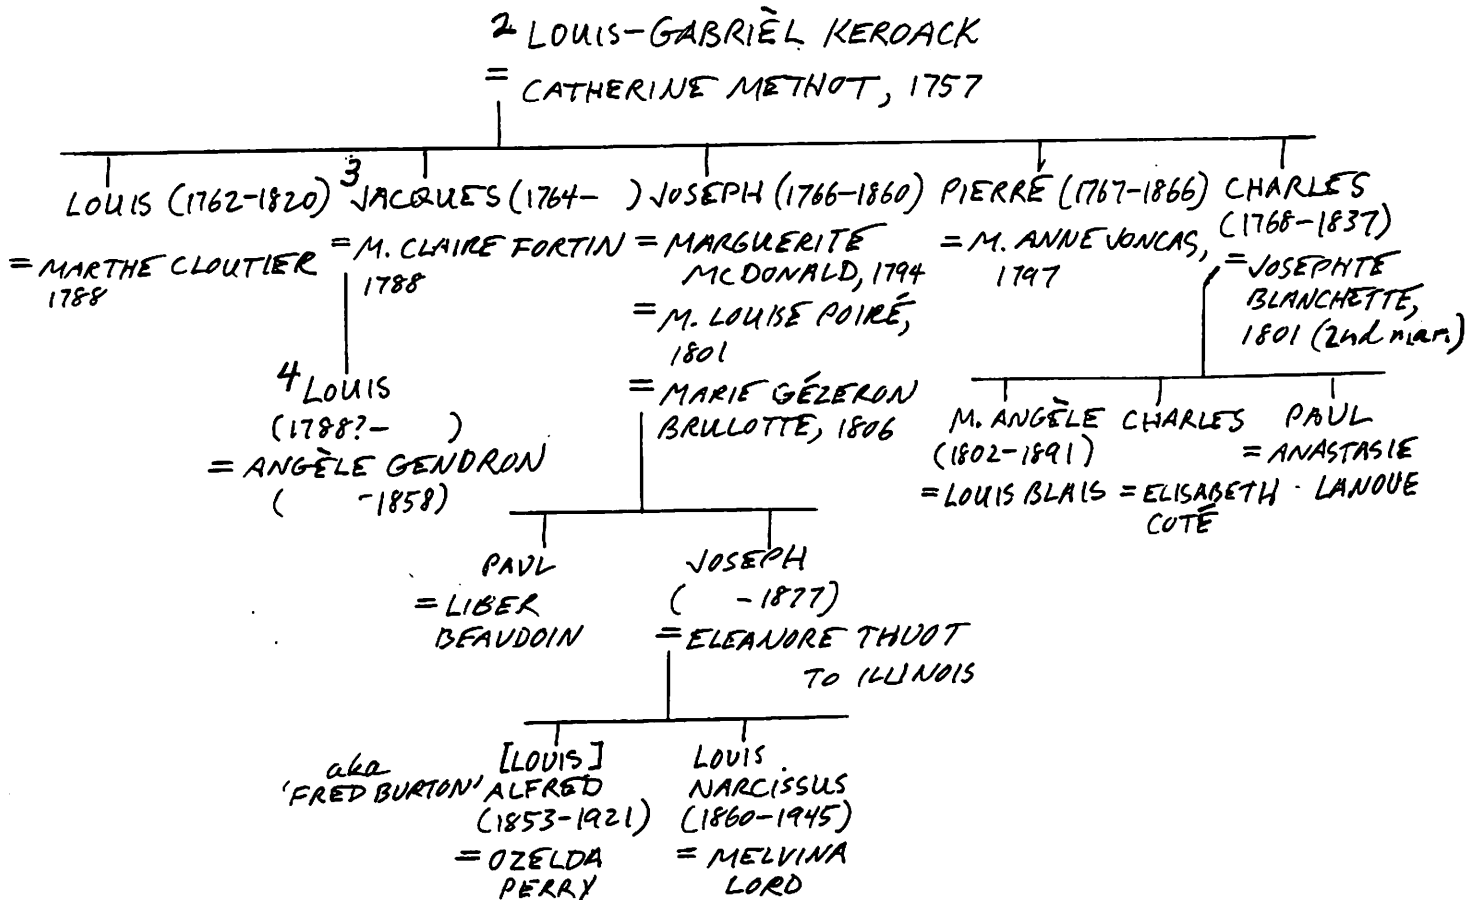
2 LOUIS-GABRIÈL KEROACK
= CATHERINE METHOT, 1757

LOUIS (1762-1820)
= MARTHE CLOUTIER 1788

3 JACQUES (1764- )
= M. CLAIRE FORTIN 1788

4 LOUIS (1788?- )
= ANGÈLE GENDRON ( -1858)

JOSEPH (1766-1860)
= MARGUERITE MCDONALD, 1794
= M. LOUISE POIRÉ, 1801
= MARIE GÉZERON BRULLOTTE, 1806

PAUL
= LIBER BEAUDOIN

JOSEPH ( -1877)
= ELEANORE THUOT
TO ILLINOIS

aka 'FRED BURTON' [LOUIS] ALFRED (1853-1921)
= OZELDA PERRY

LOUIS NARCISSUS (1860-1945)
= MELVINA LORD

PIERRE (1767-1866)
= M. ANNE JONCAS, 1797

CHARLES (1768-1837)
= JOSEPHTE BLANCHETTE, 1801 (2nd marr.)

M. ANGÈLE (1802-1891)
= LOUIS BLAIS

CHARLES
= ELISABETH COTÉ

PAUL
= ANASTASIE LANOUE